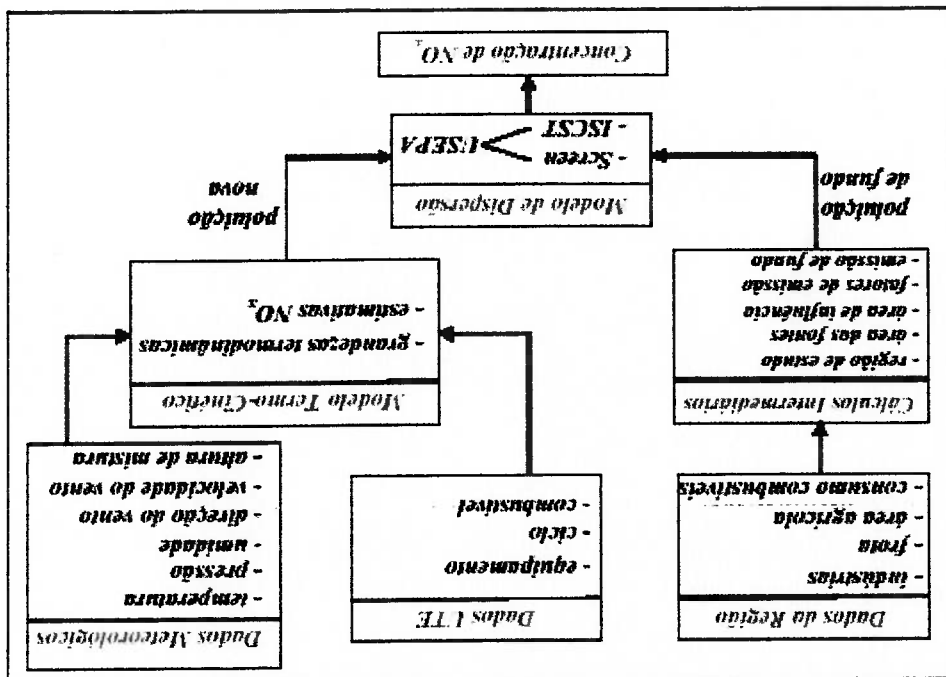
Concentração de $NO_x$

Modelo de Dispersão
- Screen
- ISCST
USEPA

poluição de fundo

poluição nova

Cálculos Intermediários
- região de estudo
- área das fontes
- área de influência
- fatores de emissão
- emissão de fundo

Modelo Termo-Cinético
- grandezas termodinâmicas
- estimativas $NO_x$

Dados da Região
- indústrias
- frota
- área agrícola
- consumo combustíveis

Dados UTE
- equipamento
- ciclo
- combustível

Dados Meteorológicos
- temperatura
- pressão
- umidade
- direção do vento
- velocidade do vento
- altura de mistura